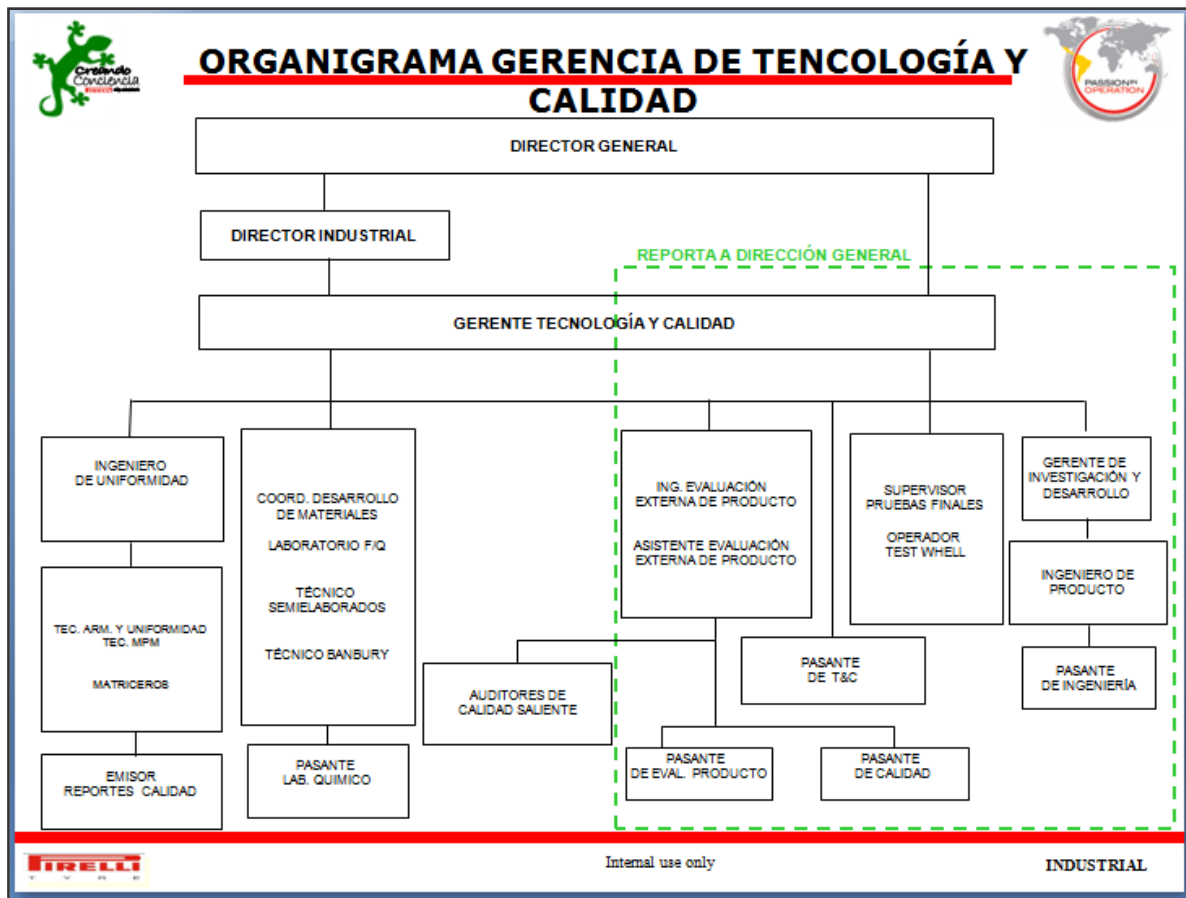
Creando Conciencia

ORGANIGRAMA GERENCIA DE TENCOLOGÍA Y CALIDAD

PASSION for OPERATION

DIRECTOR GENERAL

DIRECTOR INDUSTRIAL

REPORTA A DIRECCIÓN GENERAL

GERENTE TECNOLOGÍA Y CALIDAD

INGENIERO DE UNIFORMIDAD

TEC. ARM. Y UNIFORMIDAD TEC. MPM

MATRICEROS

EMISOR REPORTES CALIDAD

COORD. DESARROLLO DE MATERIALES

LABORATORIO F/Q

TÉCNICO SEMIELABORADOS

TÉCNICO BANBURY

PASANTE LAB. QUIMICO

AUDITORES DE CALIDAD SALIENTE

ING. EVALUACIÓN EXTERNA DE PRODUCTO

ASISTENTE EVALUACIÓN EXTERNA DE PRODUCTO

PASANTE DE EVAL. PRODUCTO

PASANTE DE CALIDAD

PASANTE DE T&C

SUPERVISOR PRUEBAS FINALES

OPERADOR TEST WHELL

GERENTE DE INVESTIGACIÓN Y DESARROLLO

INGENIERO DE PRODUCTO

PASANTE DE INGENIERÍA

PIRELLI TYRE

Internal use only

INDUSTRIAL